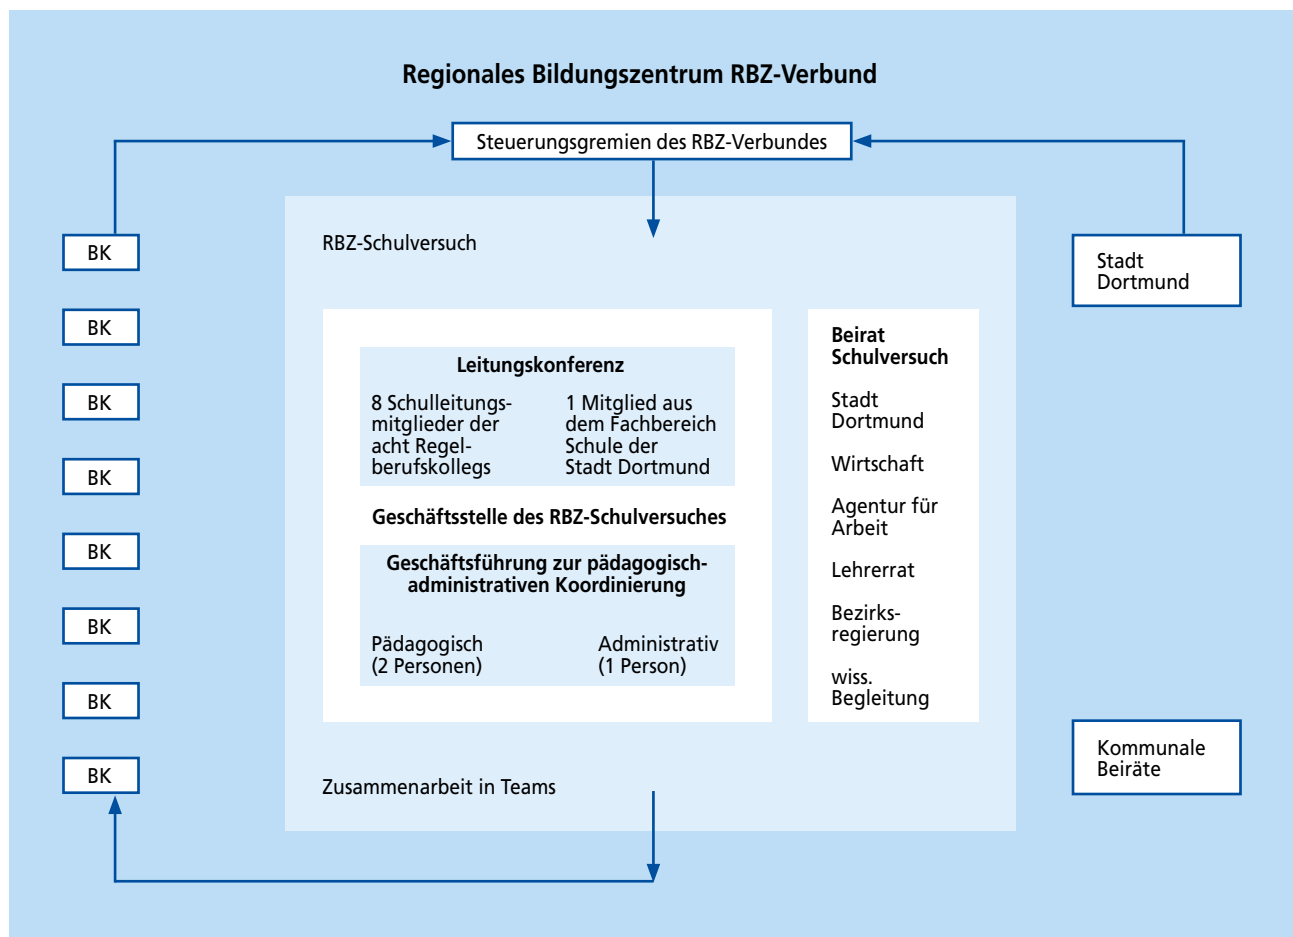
Regionales Bildungszentrum RBZ-Verbund

Steuerungsgremien des RBZ-Verbundes

BK

BK

BK

BK

BK

BK

BK

BK

RBZ-Schulversuch

Leitungskonferenz

8 Schulleitungsmitglieder der acht Regelberufskollegs

1 Mitglied aus dem Fachbereich Schule der Stadt Dortmund

Geschäftsstelle des RBZ-Schulversuches

Geschäftsführung zur pädagogisch-administrativen Koordinierung

Pädagogisch (2 Personen)

Administrativ (1 Person)

Beirat Schulversuch

Stadt Dortmund

Wirtschaft

Agentur für Arbeit

Lehrerrat

Bezirksregierung

wiss. Begleitung

Zusammenarbeit in Teams

Stadt Dortmund

Kommunale Beiräte